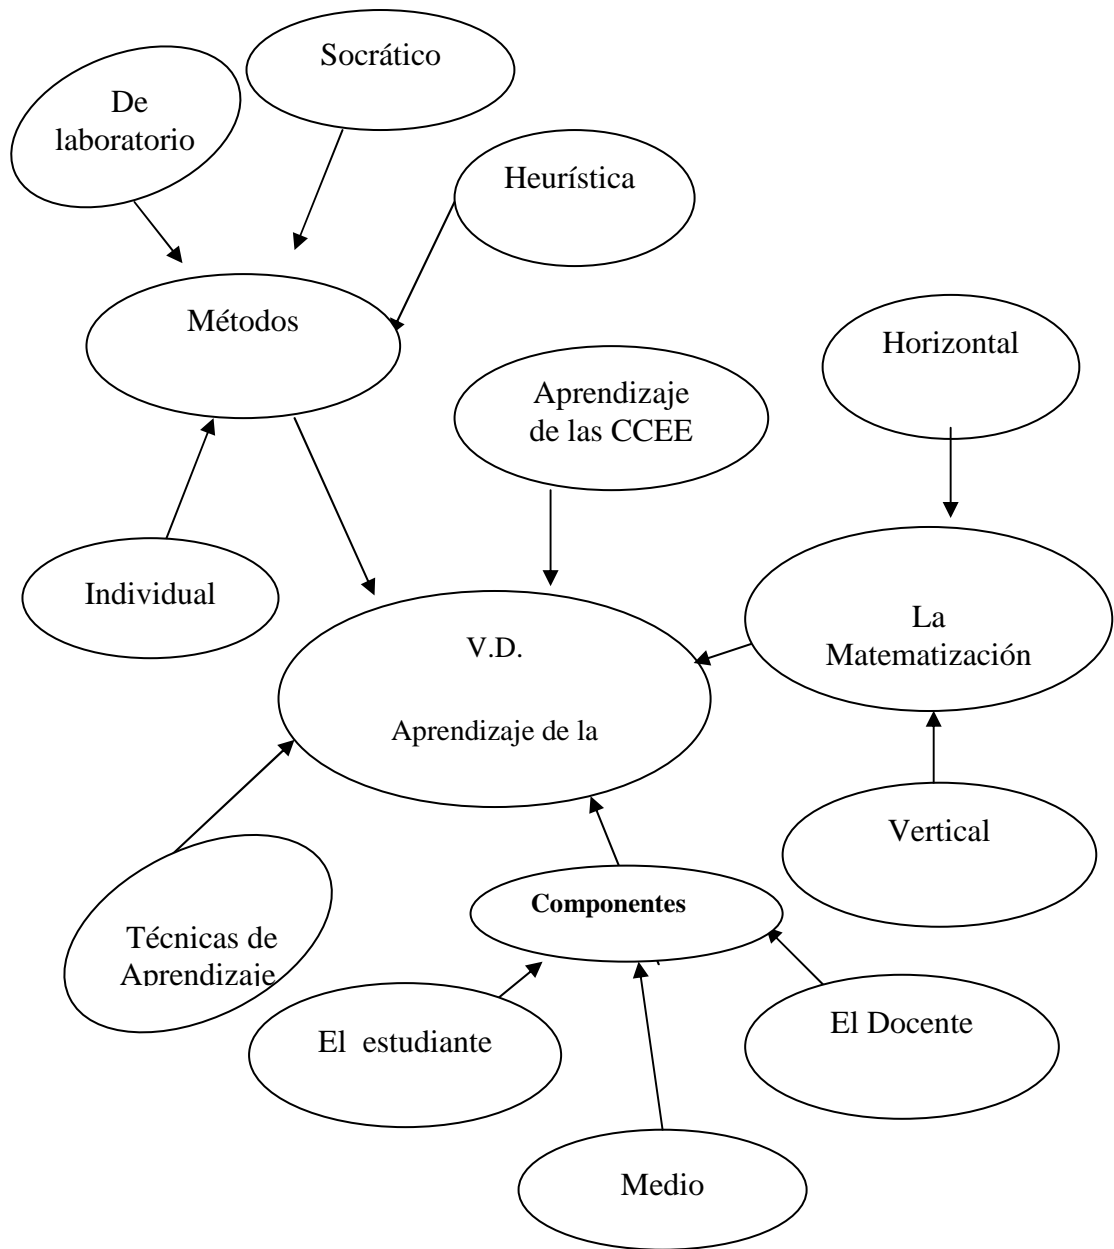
Socrático

De laboratorio

Heurística

Métodos

Horizontal

Aprendizaje de las CCEE

Individual

La Matematización

V.D.

Aprendizaje de la

Vertical

Componentes

Técnicas de Aprendizaje

El estudiante

El Docente

Medio